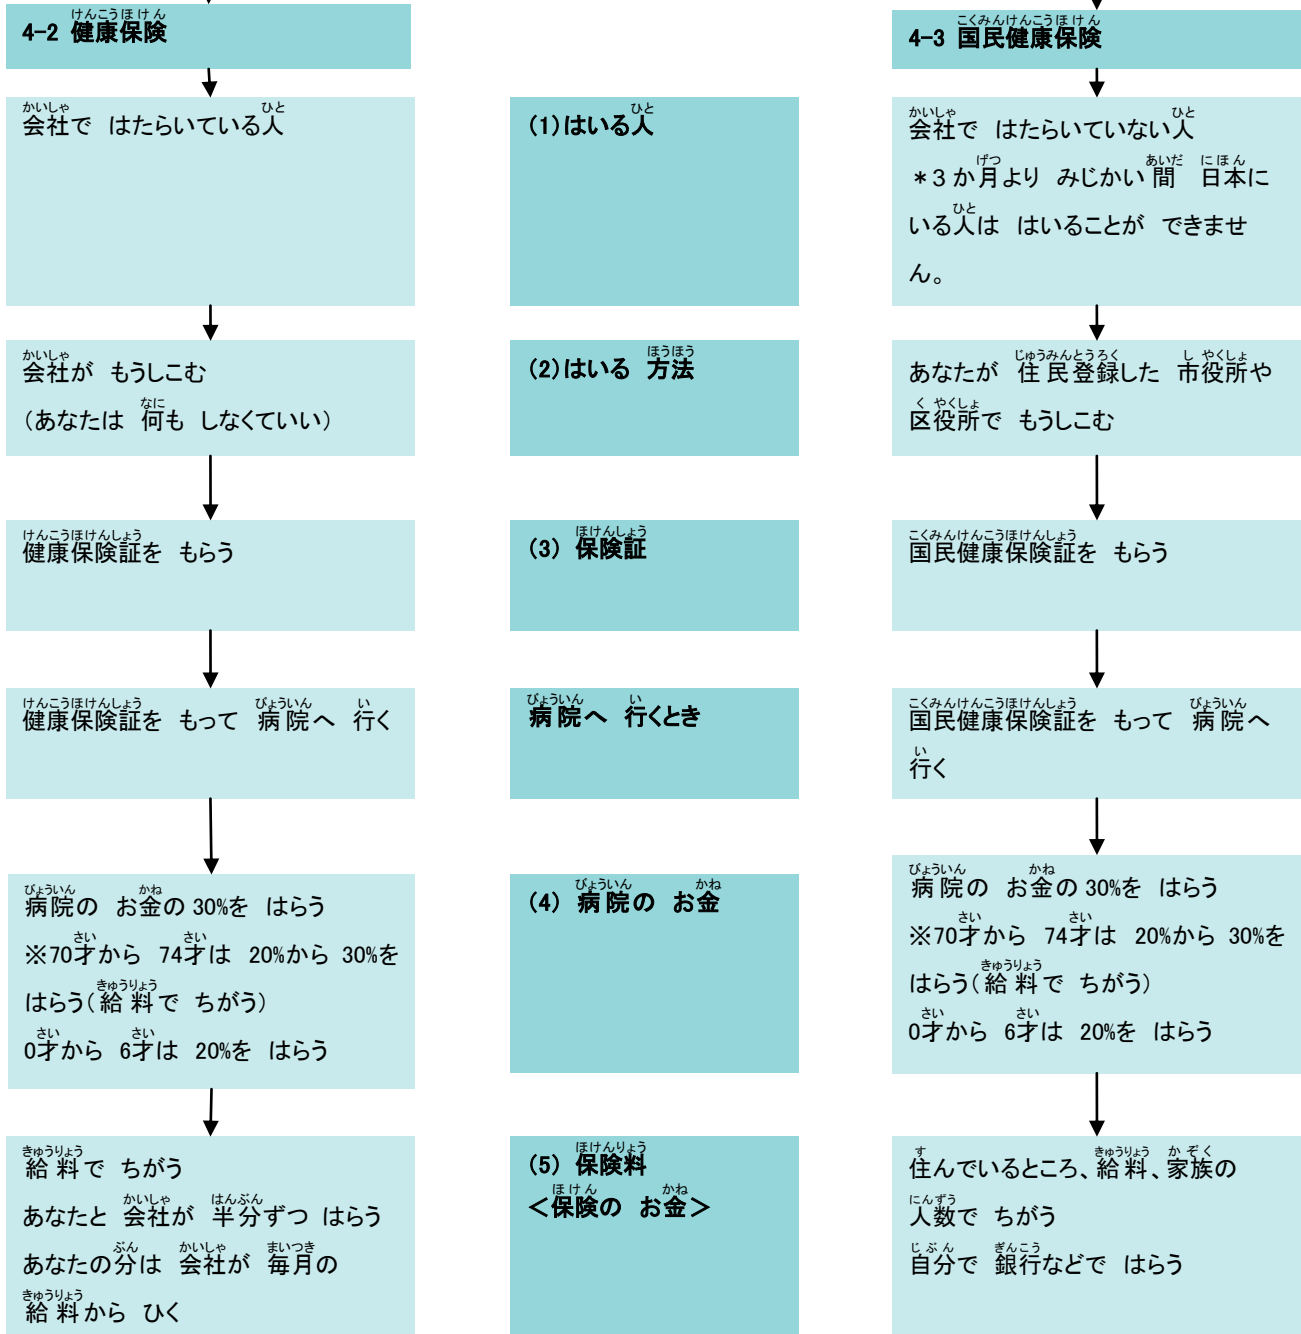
4-2 健康保険

会社で はたらいている人

会社が もうしこむ
（あなたは 何も しなくていい）

健康保険証を もらう

健康保険証を もって 病院へ 行く

病院の お金の 30%を はらう
※70才から 74才は 20%から 30%を はらう（給料で ちがう）
0才から 6才は 20%を はらう

給料で ちがう
あなたと 会社が 半分ずつ はらう
あなたの分は 会社が 毎月の 給料から ひく

(1)はいる人

(2)はいる 方法

(3) 保険証

病院へ 行くとき

(4) 病院の お金

(5) 保険料
＜保険の お金＞

4-3 国民健康保険

会社で はたらいていない人
＊3 か月より みじかい 間 日本にいる人は はいることが できません。

あなたが 住民登録した 市役所や 区役所で もうしこむ

国民健康保険証を もらう

国民健康保険証を もって 病院へ 行く

病院の お金の 30%を はらう
※70才から 74才は 20%から 30%を はらう（給料で ちがう）
0才から 6才は 20%を はらう

住んでいるところ、給料、家族の 人数で ちがう
自分で 銀行などで はらう